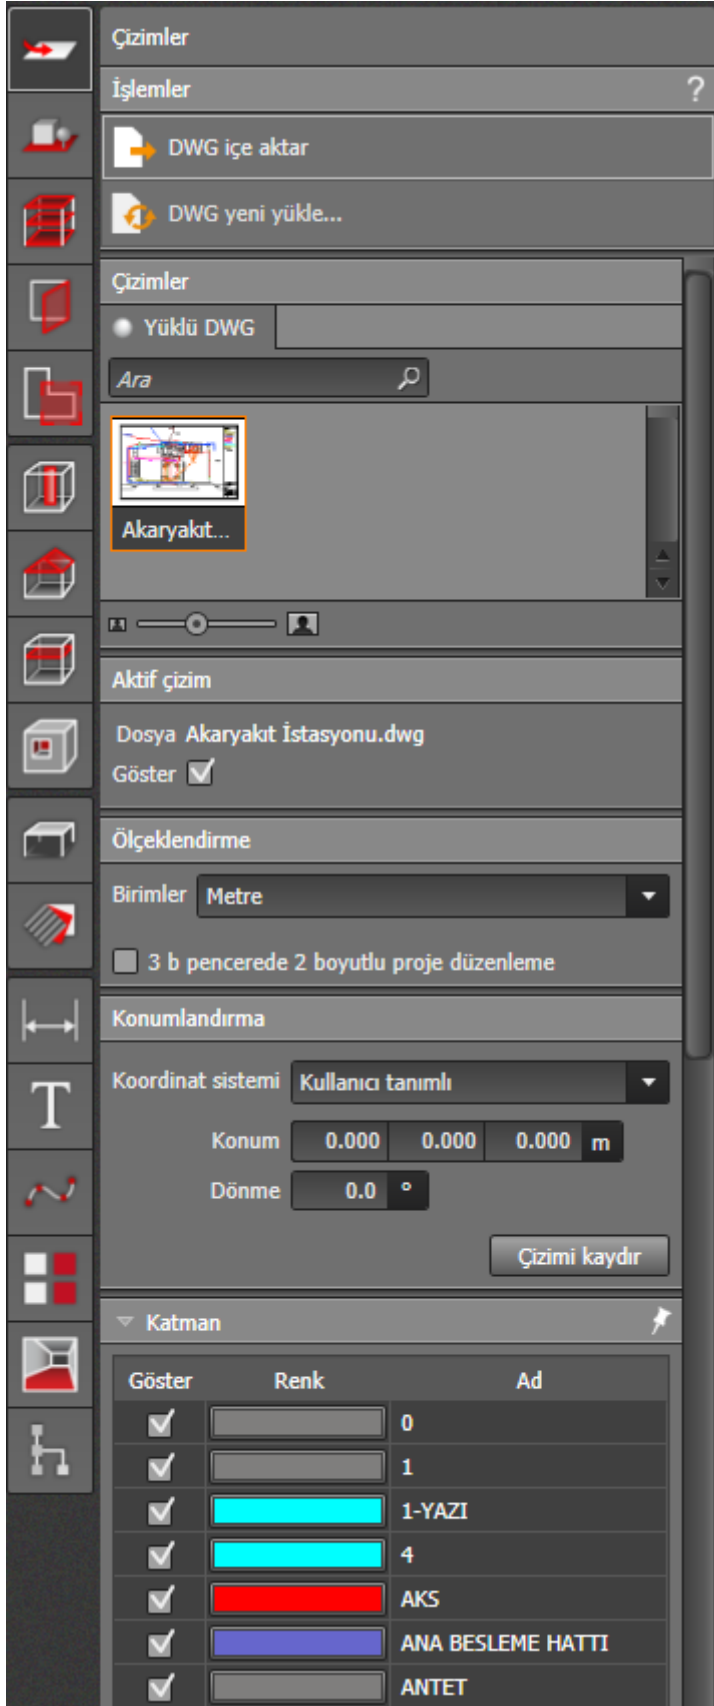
Çizimler

İşlemler ?

DWG içe aktar

DWG yeni yükle...

Çizimler

Yüklü DWG

Ara

Akaryakıt...

Aktif çizim

Dosya Akaryakıt İstasyonu.dwg

Göster

Ölçeklendirme

Birimler Metre

3 b pencerede 2 boyutlu proje düzenleme

Konumlandırma

Koordinat sistemi Kullanıcı tanımlı

Konum 0.000 0.000 0.000 m

Dönme 0.0 °

Çizimi kaydır

Katman

| Göster | Renk | Ad |
|---|---|---|
| | | 0 |
| | | 1 |
| | | 1-YAZI |
| | | 4 |
| | | AKS |
| | | ANA BESLEME HATTI |
| | | ANTET |

T